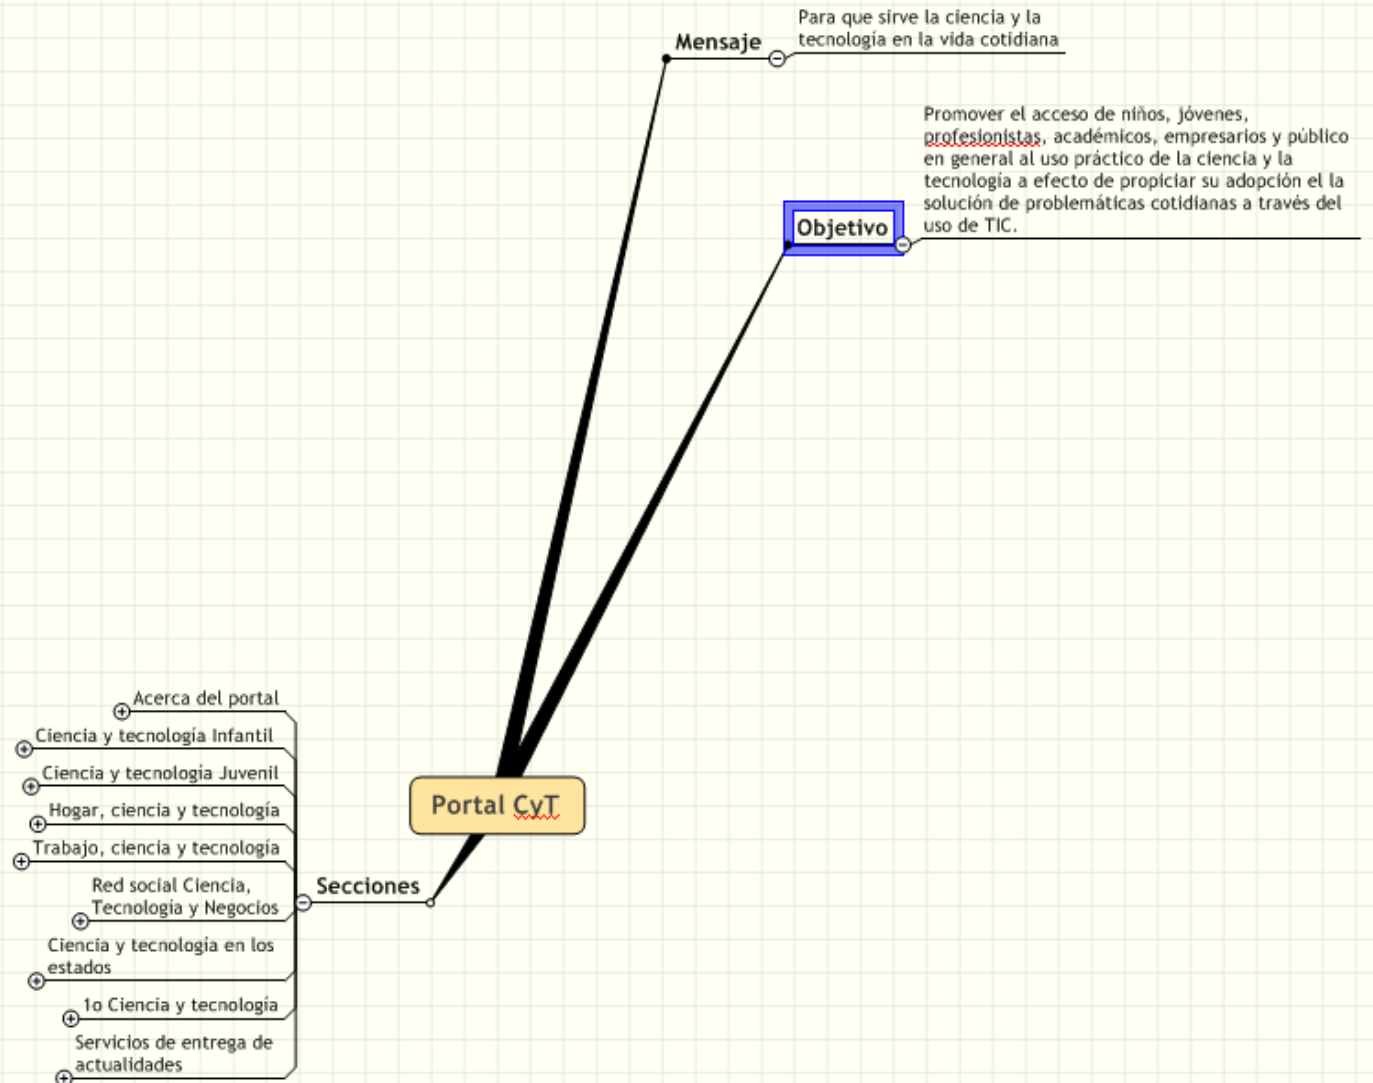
Mensaje

Para que sirve la ciencia y la tecnología en la vida cotidiana

Objetivo

Promover el acceso de niños, jóvenes, profesionistas, académicos, empresarios y público en general al uso práctico de la ciencia y la tecnología a efecto de propiciar su adopción el la solución de problemáticas cotidianas a través del uso de TIC.

Portal CyT

Secciones

Acerca del portal

Ciencia y tecnología Infantil

Ciencia y tecnología Juvenil

Hogar, ciencia y tecnología

Trabajo, ciencia y tecnología

Red social Ciencia, Tecnología y Negocios

Ciencia y tecnología en los estados

1o Ciencia y tecnología

Servicios de entrega de actualidades